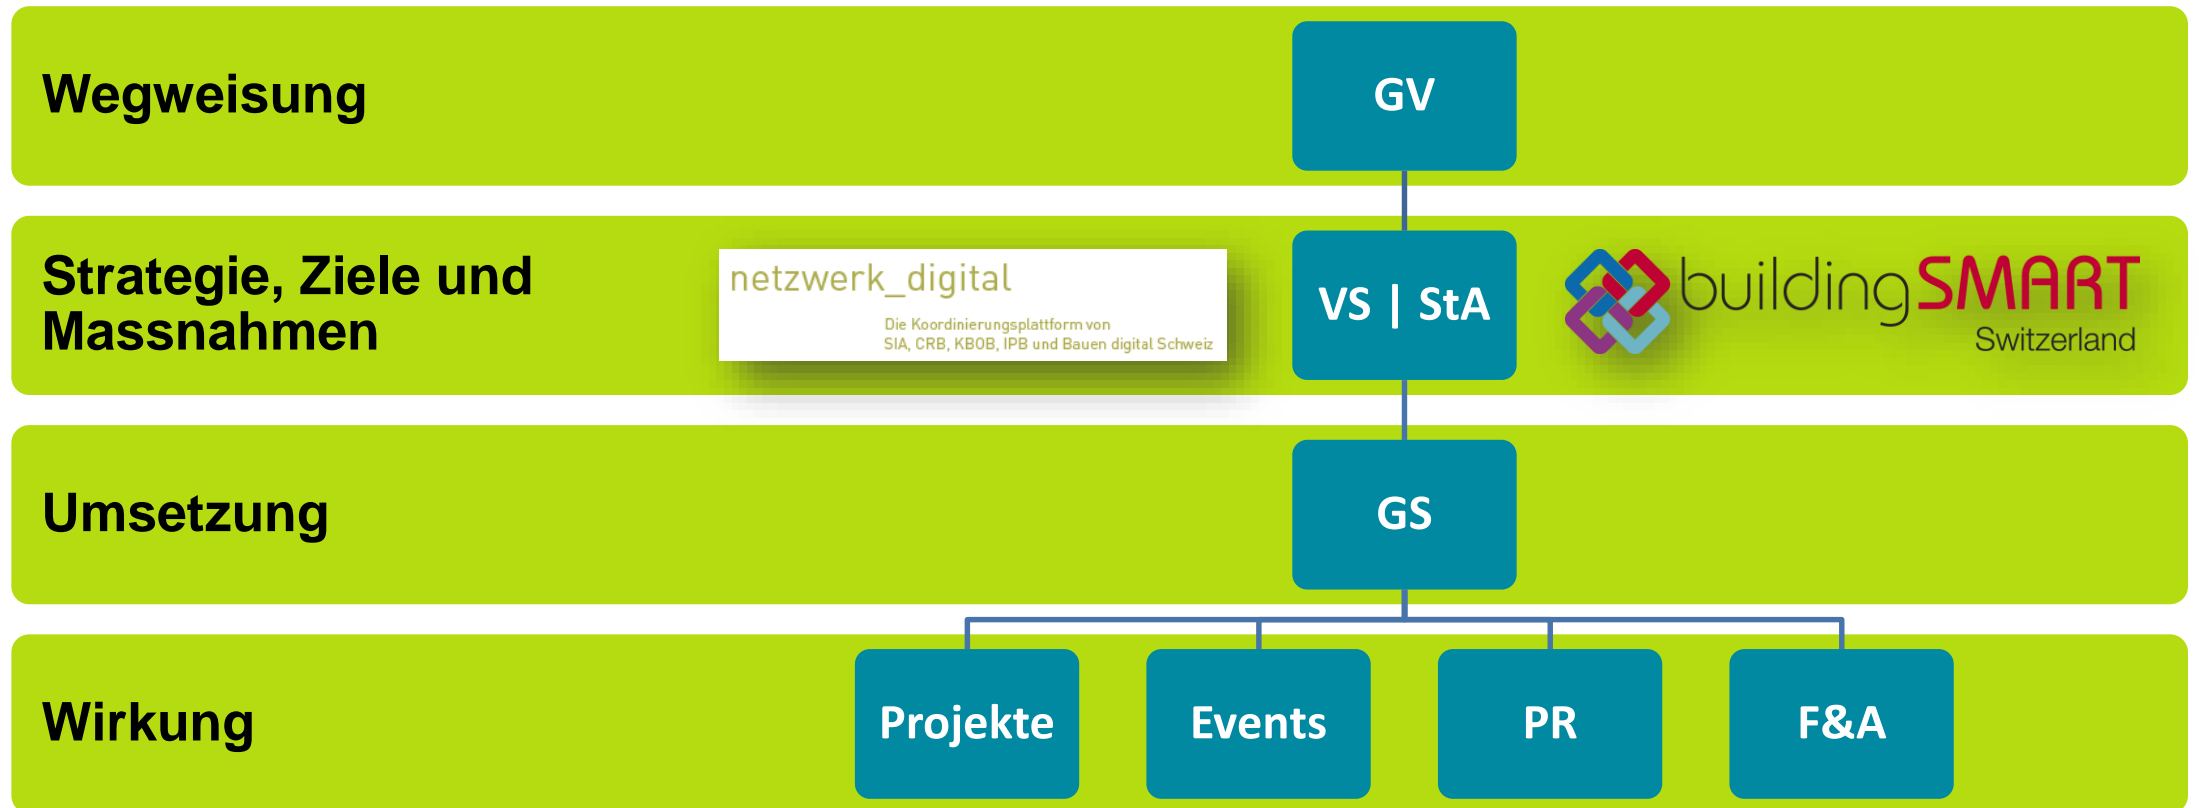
Wegweisung

GV

Strategie, Ziele und Massnahmen

netzwerk_digital
Die Koordinierungsplattform von SIA, CRB, KBOB, IPB und Bauen digital Schweiz

VS | StA

buildingSMART Switzerland

Umsetzung

GS

Wirkung

Projekte

Events

PR

F&A